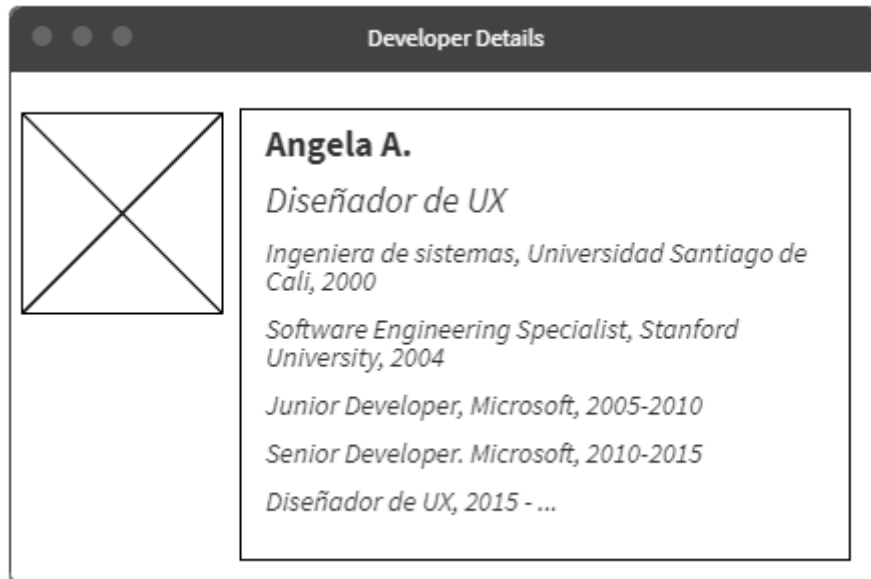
Developer Details

Angela A.

Diseñador de UX

Ingeniera de sistemas, Universidad Santiago de Cali, 2000

Software Engineering Specialist, Stanford University, 2004

Junior Developer, Microsoft, 2005-2010

Senior Developer. Microsoft, 2010-2015

Diseñador de UX, 2015 - ...